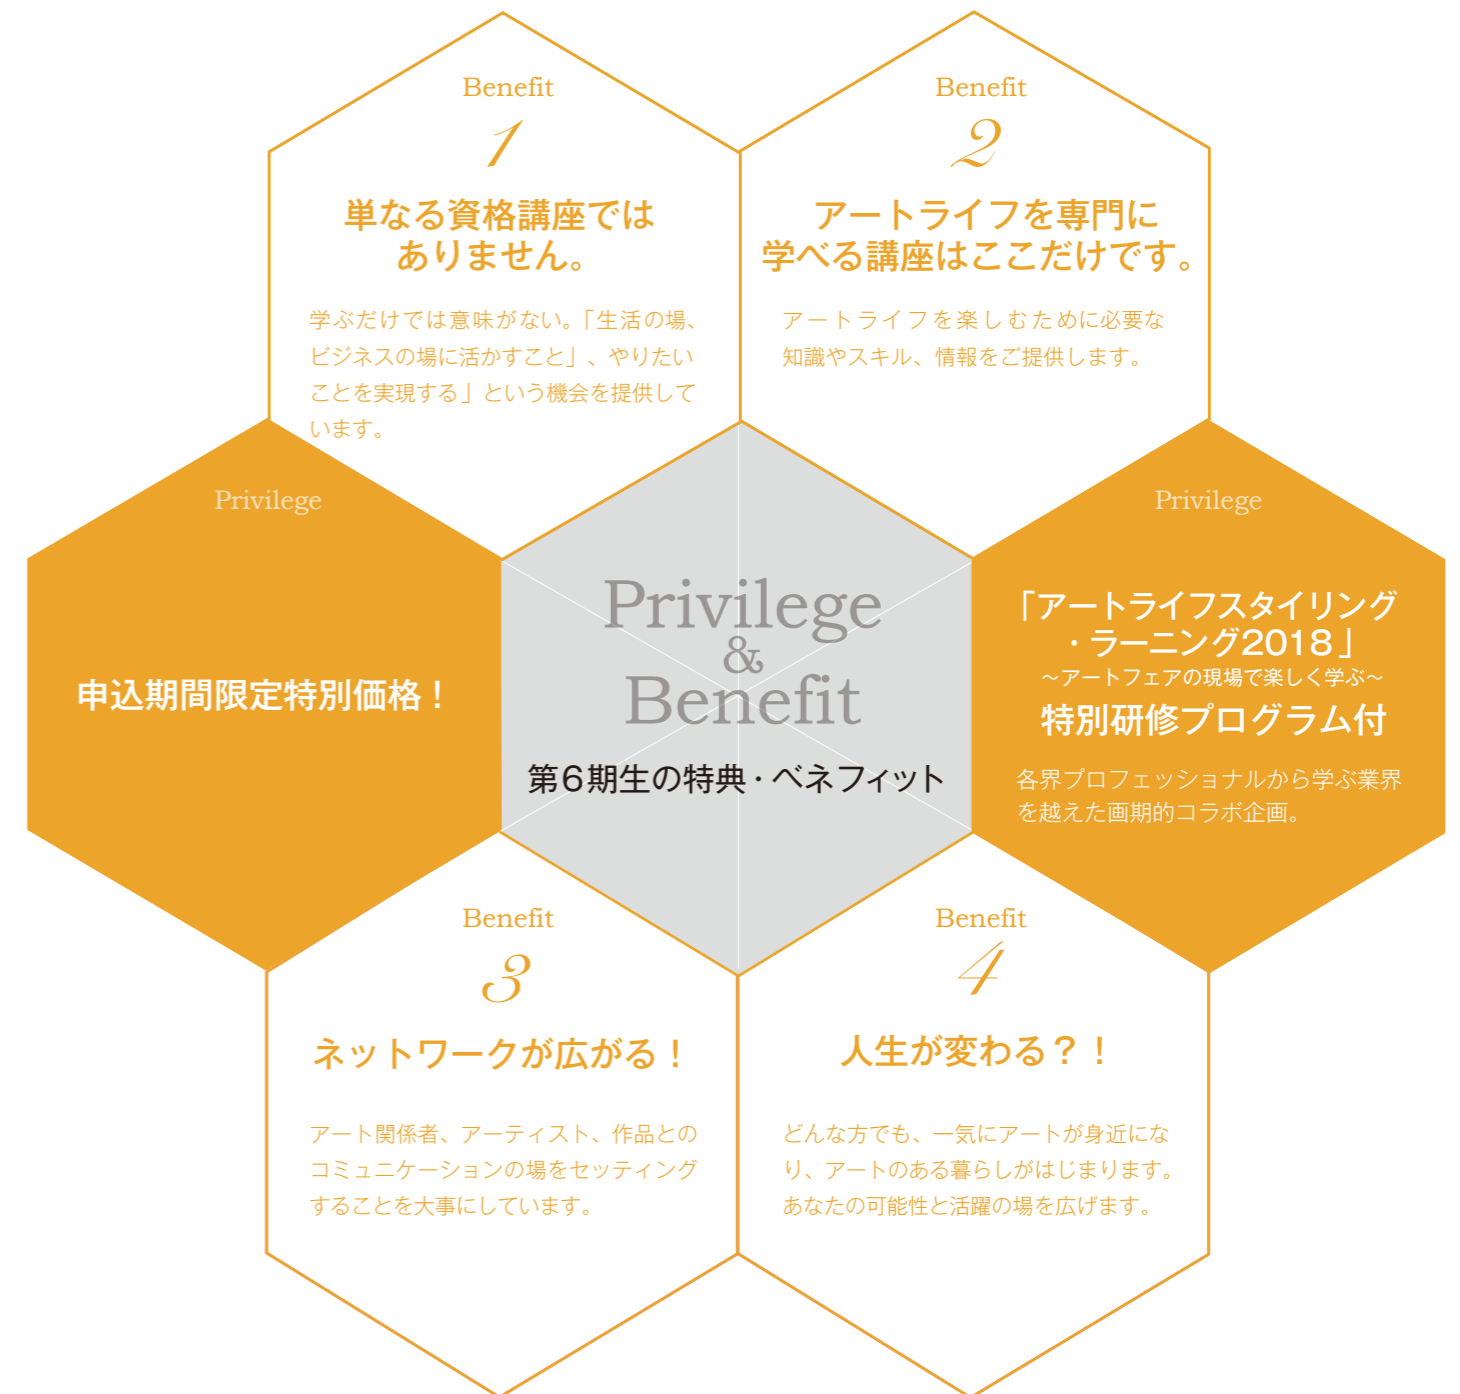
Benefit
1
単なる資格講座ではありません。

学ぶだけでは意味がない。「生活の場、ビジネスの場に活かすこと」、やりたいことを実現する」という機会を提供しています。

Benefit
2
アートライフを専門に学べる講座はここだけです。

アートライフを楽しむために必要な知識やスキル、情報をご提供します。

Privilege

申込期間限定特別価格！

Privilege & Benefit
第6期生の特典・ベネフィット

Privilege

「アートライフスタイリング・ラーニング2018」
～アートフェアの現場で楽しく学ぶ～
特別研修プログラム付

各界プロフェッショナルから学ぶ業界を越えた画期的コラボ企画。

Benefit
3
ネットワークが広がる！

アート関係者、アーティスト、作品とのコミュニケーションの場をセッティングすることを大事にしています。

Benefit
4
人生が変わる？！

どんな方でも、一気にアートが身近になり、アートのある暮らしがはじまります。あなたの可能性と活躍の場を広げます。